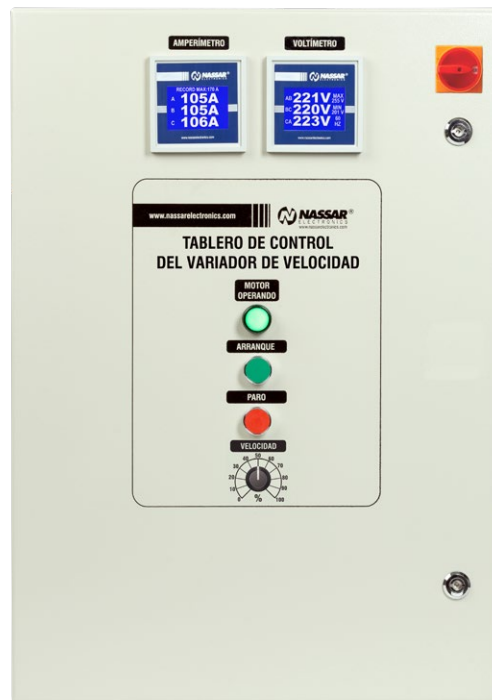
AMPERÍMETRO

NASSAR
RECORD MAX 170 A
A 105A
B 105A
C 106A

VOLTÍMETRO

NASSAR
AB 221V MAX 255 V
BC 220V MIN
CA 223V 60 HZ

www.nassarelectronics.com
NASSAR® ELECTRONICS

TABLERO DE CONTROL DEL VARIADOR DE VELOCIDAD

MOTOR OPERANDO

ARRANQUE

PARO

VELOCIDAD

0 10 20 30 40 50 60 70 80 90 100
%